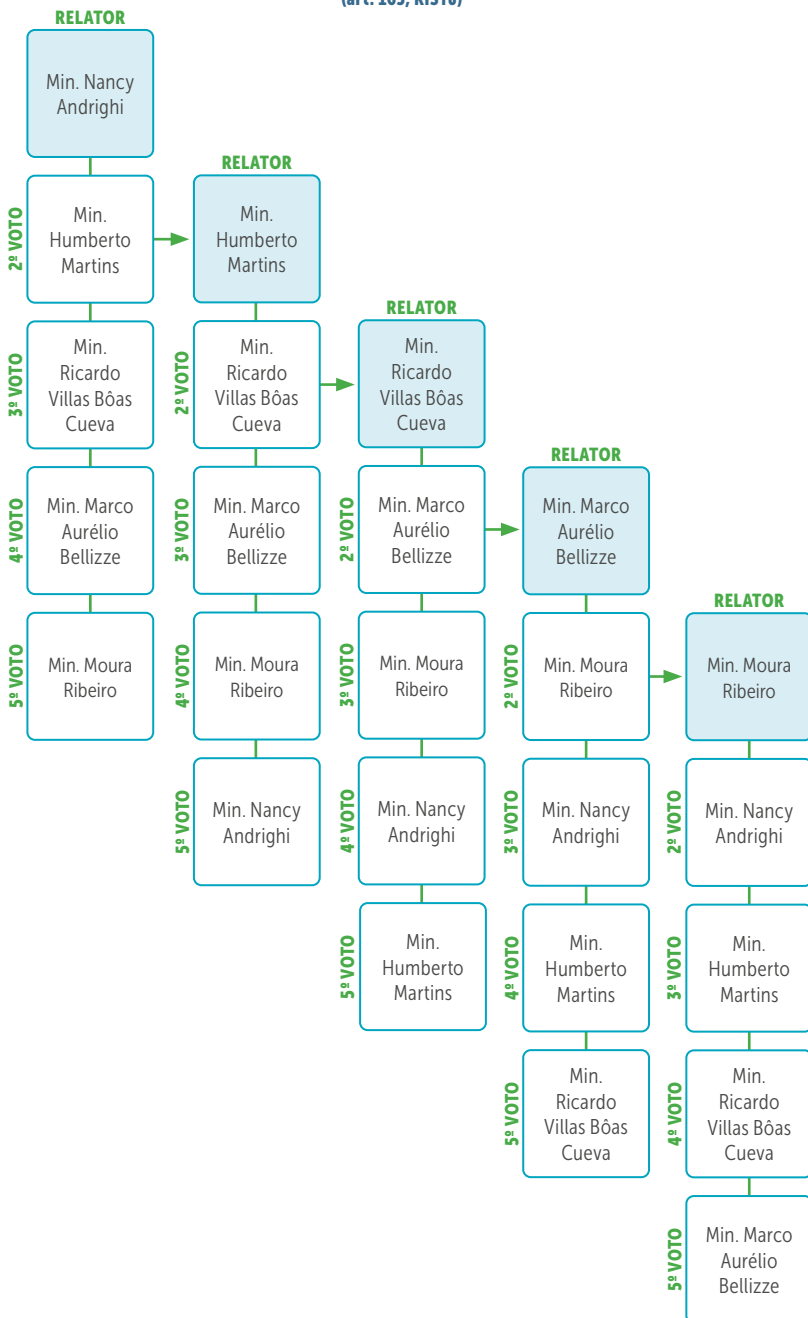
(art. 165, RISTJ)

RELATOR
Min. Nancy Andrighi
2º VOTO Min. Humberto Martins
3º VOTO Min. Ricardo Villas Bôas Cueva
4º VOTO Min. Marco Aurélio Bellizze
5º VOTO Min. Moura Ribeiro

RELATOR
Min. Humberto Martins
2º VOTO Min. Ricardo Villas Bôas Cueva
3º VOTO Min. Marco Aurélio Bellizze
4º VOTO Min. Moura Ribeiro
5º VOTO Min. Nancy Andrighi

RELATOR
Min. Ricardo Villas Bôas Cueva
2º VOTO Min. Marco Aurélio Bellizze
3º VOTO Min. Moura Ribeiro
4º VOTO Min. Nancy Andrighi
5º VOTO Min. Humberto Martins

RELATOR
Min. Marco Aurélio Bellizze
2º VOTO Min. Moura Ribeiro
3º VOTO Min. Nancy Andrighi
4º VOTO Min. Humberto Martins
5º VOTO Min. Ricardo Villas Bôas Cueva

RELATOR
Min. Moura Ribeiro
2º VOTO Min. Nancy Andrighi
3º VOTO Min. Humberto Martins
4º VOTO Min. Ricardo Villas Bôas Cueva
5º VOTO Min. Marco Aurélio Bellizze